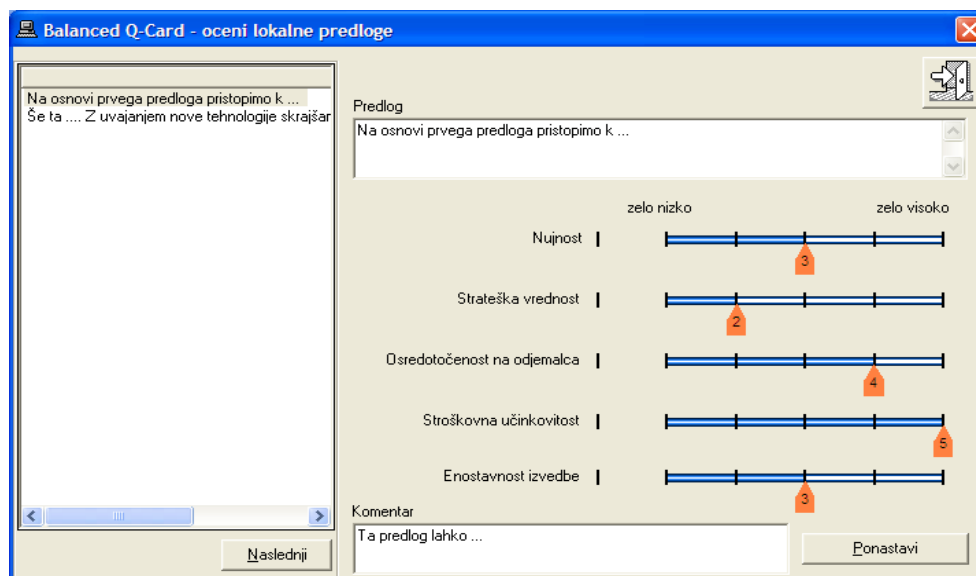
Balanced Q-Card - oceni lokalne predloge

Na osnovi prvega predloga pristopimo k ...
Še ta .... Z uvajanjem nove tehnologije skrajšar

Naslednji

Predlog
Na osnovi prvega predloga pristopimo k ...

zelo nizko
zelo visoko

Nujnost
3

Strateška vrednost
2

Osredotočenost na odjemalca
4

Stroškovna učinkovitost
5

Enostavnost izvedbe
3

Komentar
Ta predlog lahko ...

Ponastavi